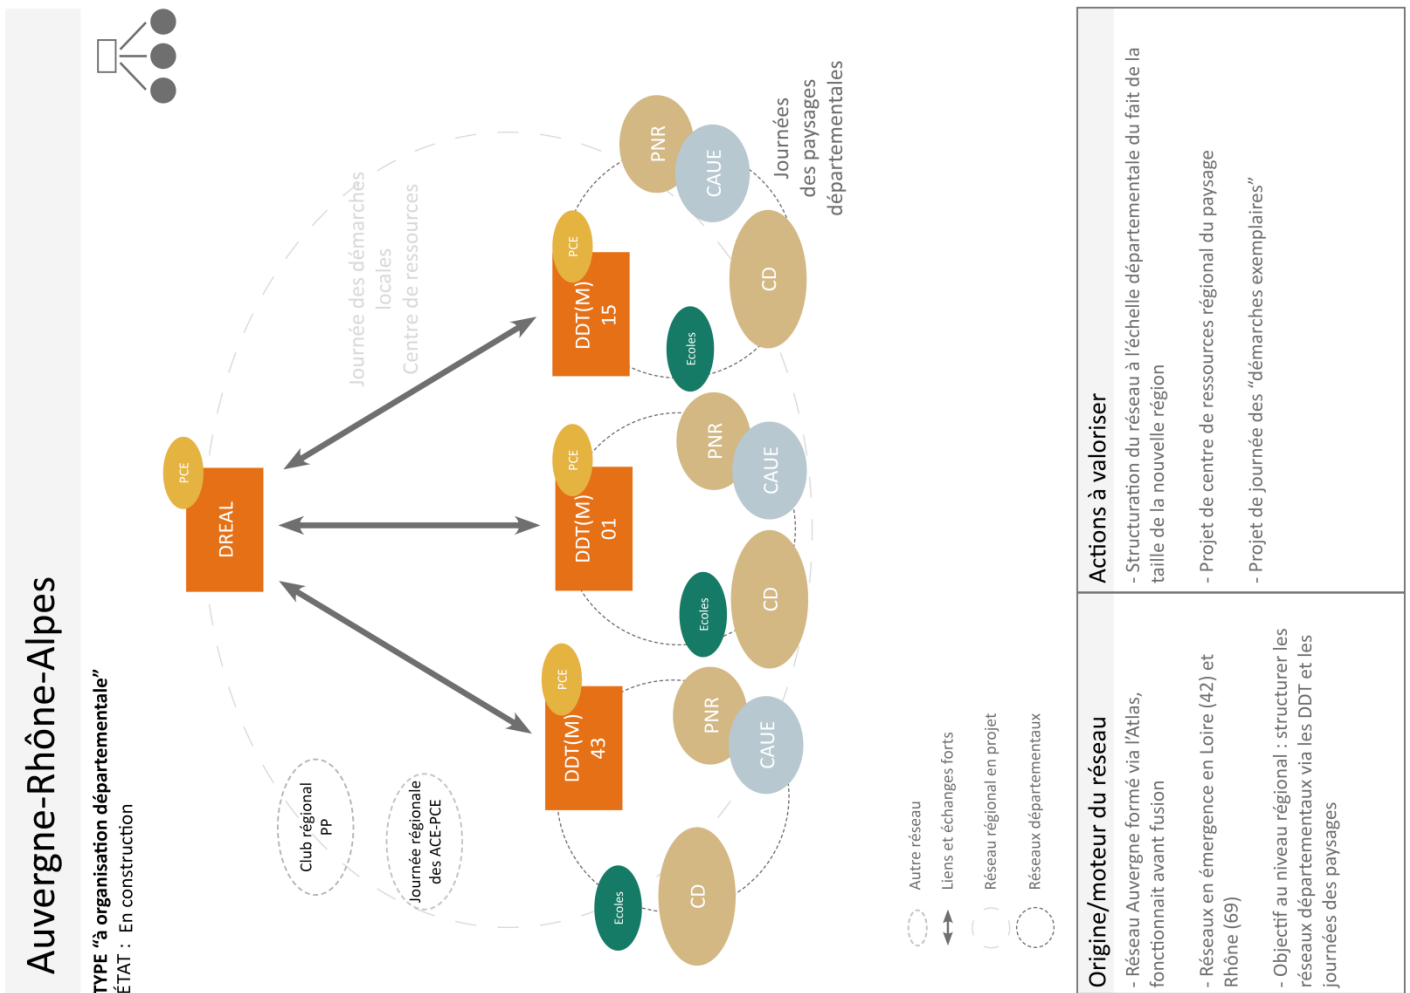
Auvergne-Rhône-Alpes

TYPE "à organisation départementale"
ÉTAT : En construction

Club régional PP

Journée régionale des ACE-PCE

Journée des démarches locales
Centre de ressources

PCE
DREAL

PCE
DDT(M) 15
Ecoles
PNR
CAUE
CD
Journées des paysages départementales

PCE
DDT(M) 01
Ecoles
PNR
CAUE
CD

PCE
DDT(M) 43
Ecoles
PNR
CAUE
CD

Autre réseau
Liens et échanges forts
Réseau régional en projet
Réseaux départementaux

Origine/moteur du réseau

- Réseau Auvergne formé via l'Atlas, fonctionnait avant fusion

- Réseaux en émergence en Loire (42) et Rhône (69)

- Objectif au niveau régional : structurer les réseaux départementaux via les DDT et les journées des paysages

Actions à valoriser

- Structuration du réseau à l'échelle départementale du fait de la taille de la nouvelle région

- Projet de centre de ressources régional du paysage

- Projet de journée des "démarches exemplaires"